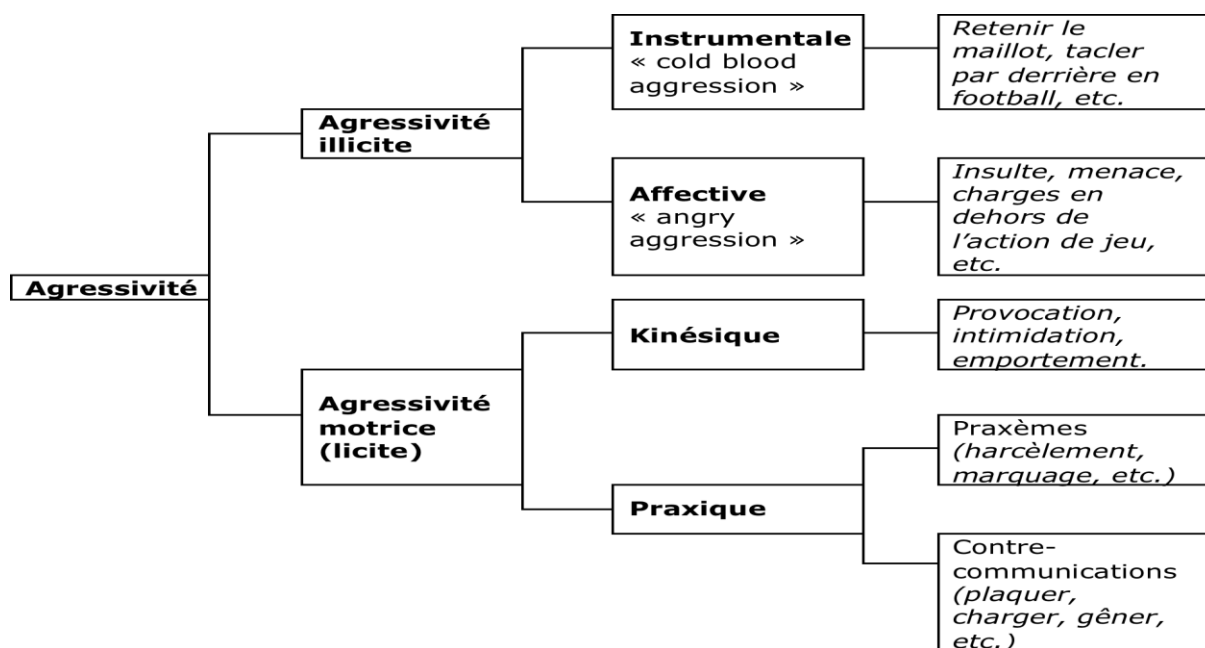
Agressivité

Agressivité illicite

Instrumentale « cold blood aggression »

Retenir le maillot, tacler par derrière en football, etc.

Affective « angry aggression »

Insulte, menace, charges en dehors de l'action de jeu, etc.

Agressivité motrice (licite)

Kinésique

Provocation, intimidation, emportement.

Praxique

Praxèmes (harcèlement, marquage, etc.)

Contre-communications (plaquer, charger, gêner, etc.)